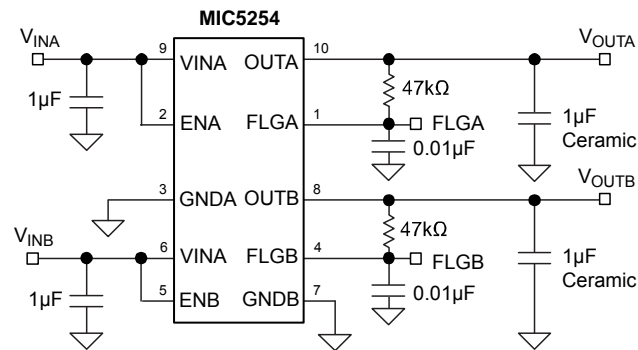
MIC5254

$V_{INA}$

9 VINA

OUTA 10

$V_{OUTA}$

1µF

47kΩ

2 ENA

FLGA 1

FLGA

1µF Ceramic

0.01µF

3 GNDA

OUTB 8

$V_{OUTB}$

47kΩ

$V_{INB}$

6 VINA

FLGB 4

FLGB

1µF Ceramic

1µF

5 ENB

GNDB 7

0.01µF